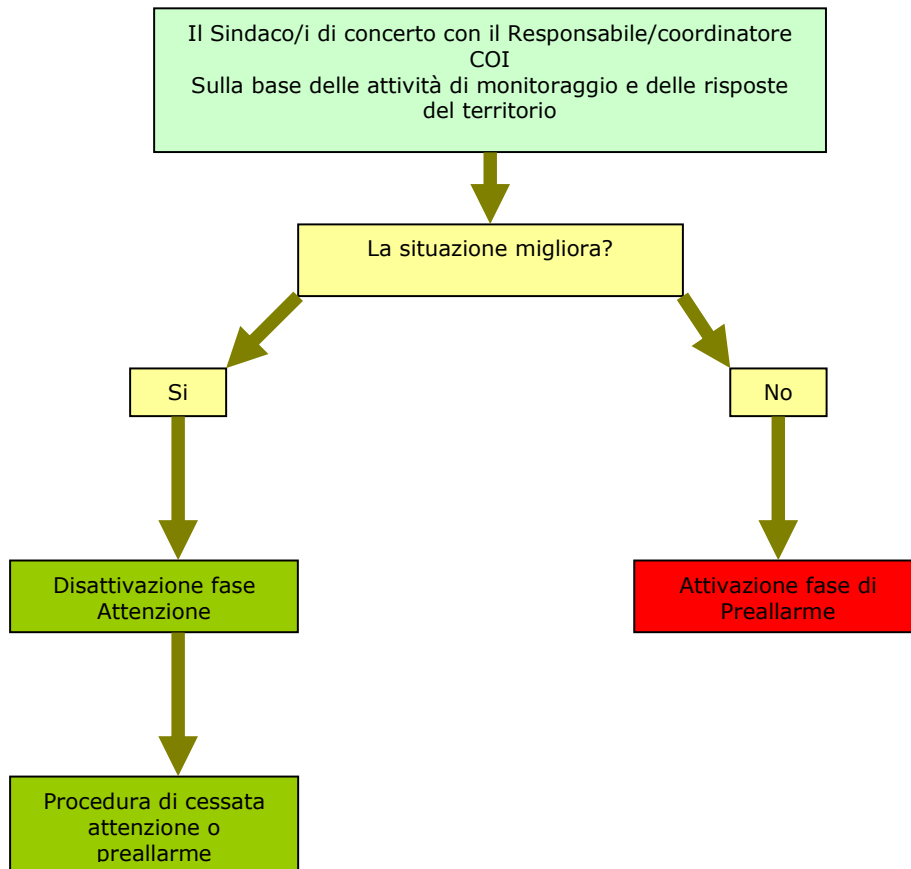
Il Sindaco/i di concerto con il Responsabile/coordinatore COI
Sulla base delle attività di monitoraggio e delle risposte del territorio

La situazione migliora?

Si

No

Disattivazione fase Attenzione

Attivazione fase di Preallarme

Procedura di cessata attenzione o preallarme